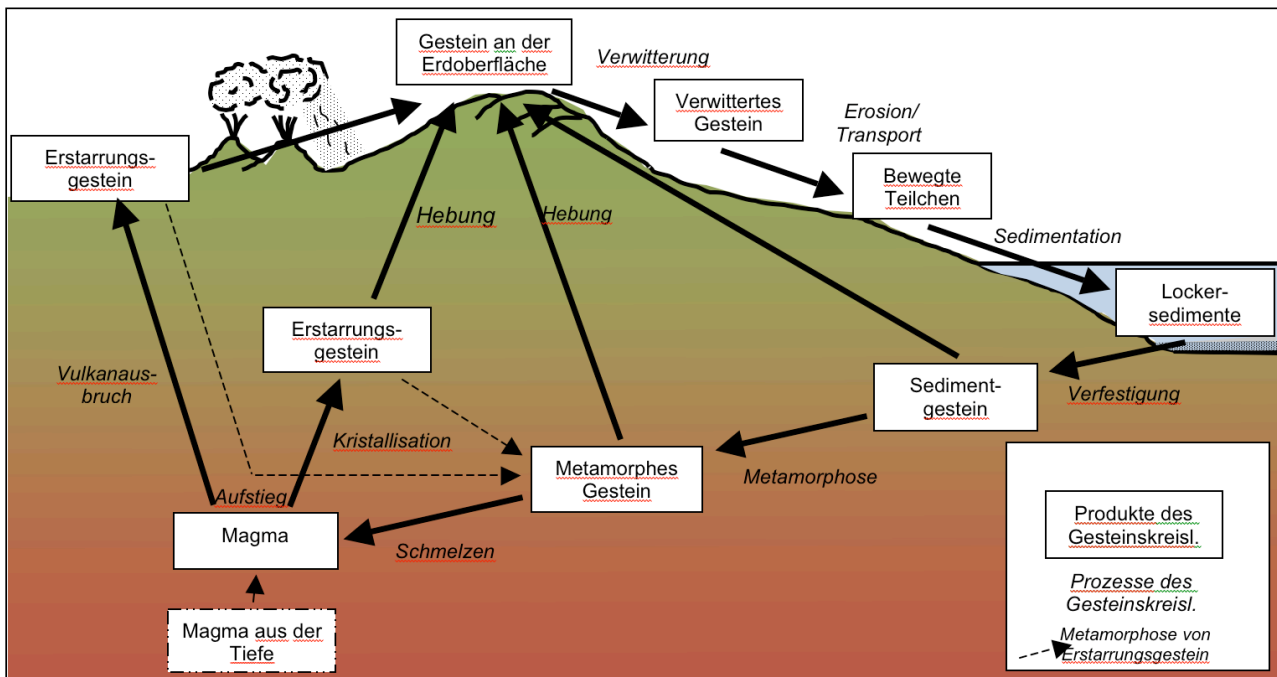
Gestein an der Erdoberfläche

Verwitterung

Verwittertes Gestein

Erosion/ Transport

Bewegte Teilchen

Sedimentation

Locker-sedimente

Erstarrungs-gestein

Hebung

Hebung

Erstarrungs-gestein

Sediment-gestein

Verfestigung

Vulkanaus-bruch

Kristallisation

Metamorphes Gestein

Metamorphose

Aufstieg

Magma

Schmelzen

Magma aus der Tiefe

Produkte des Gesteinskreisl.

Prozesse des Gesteinskreisl.

Metamorphose von Erstarrungsgestein